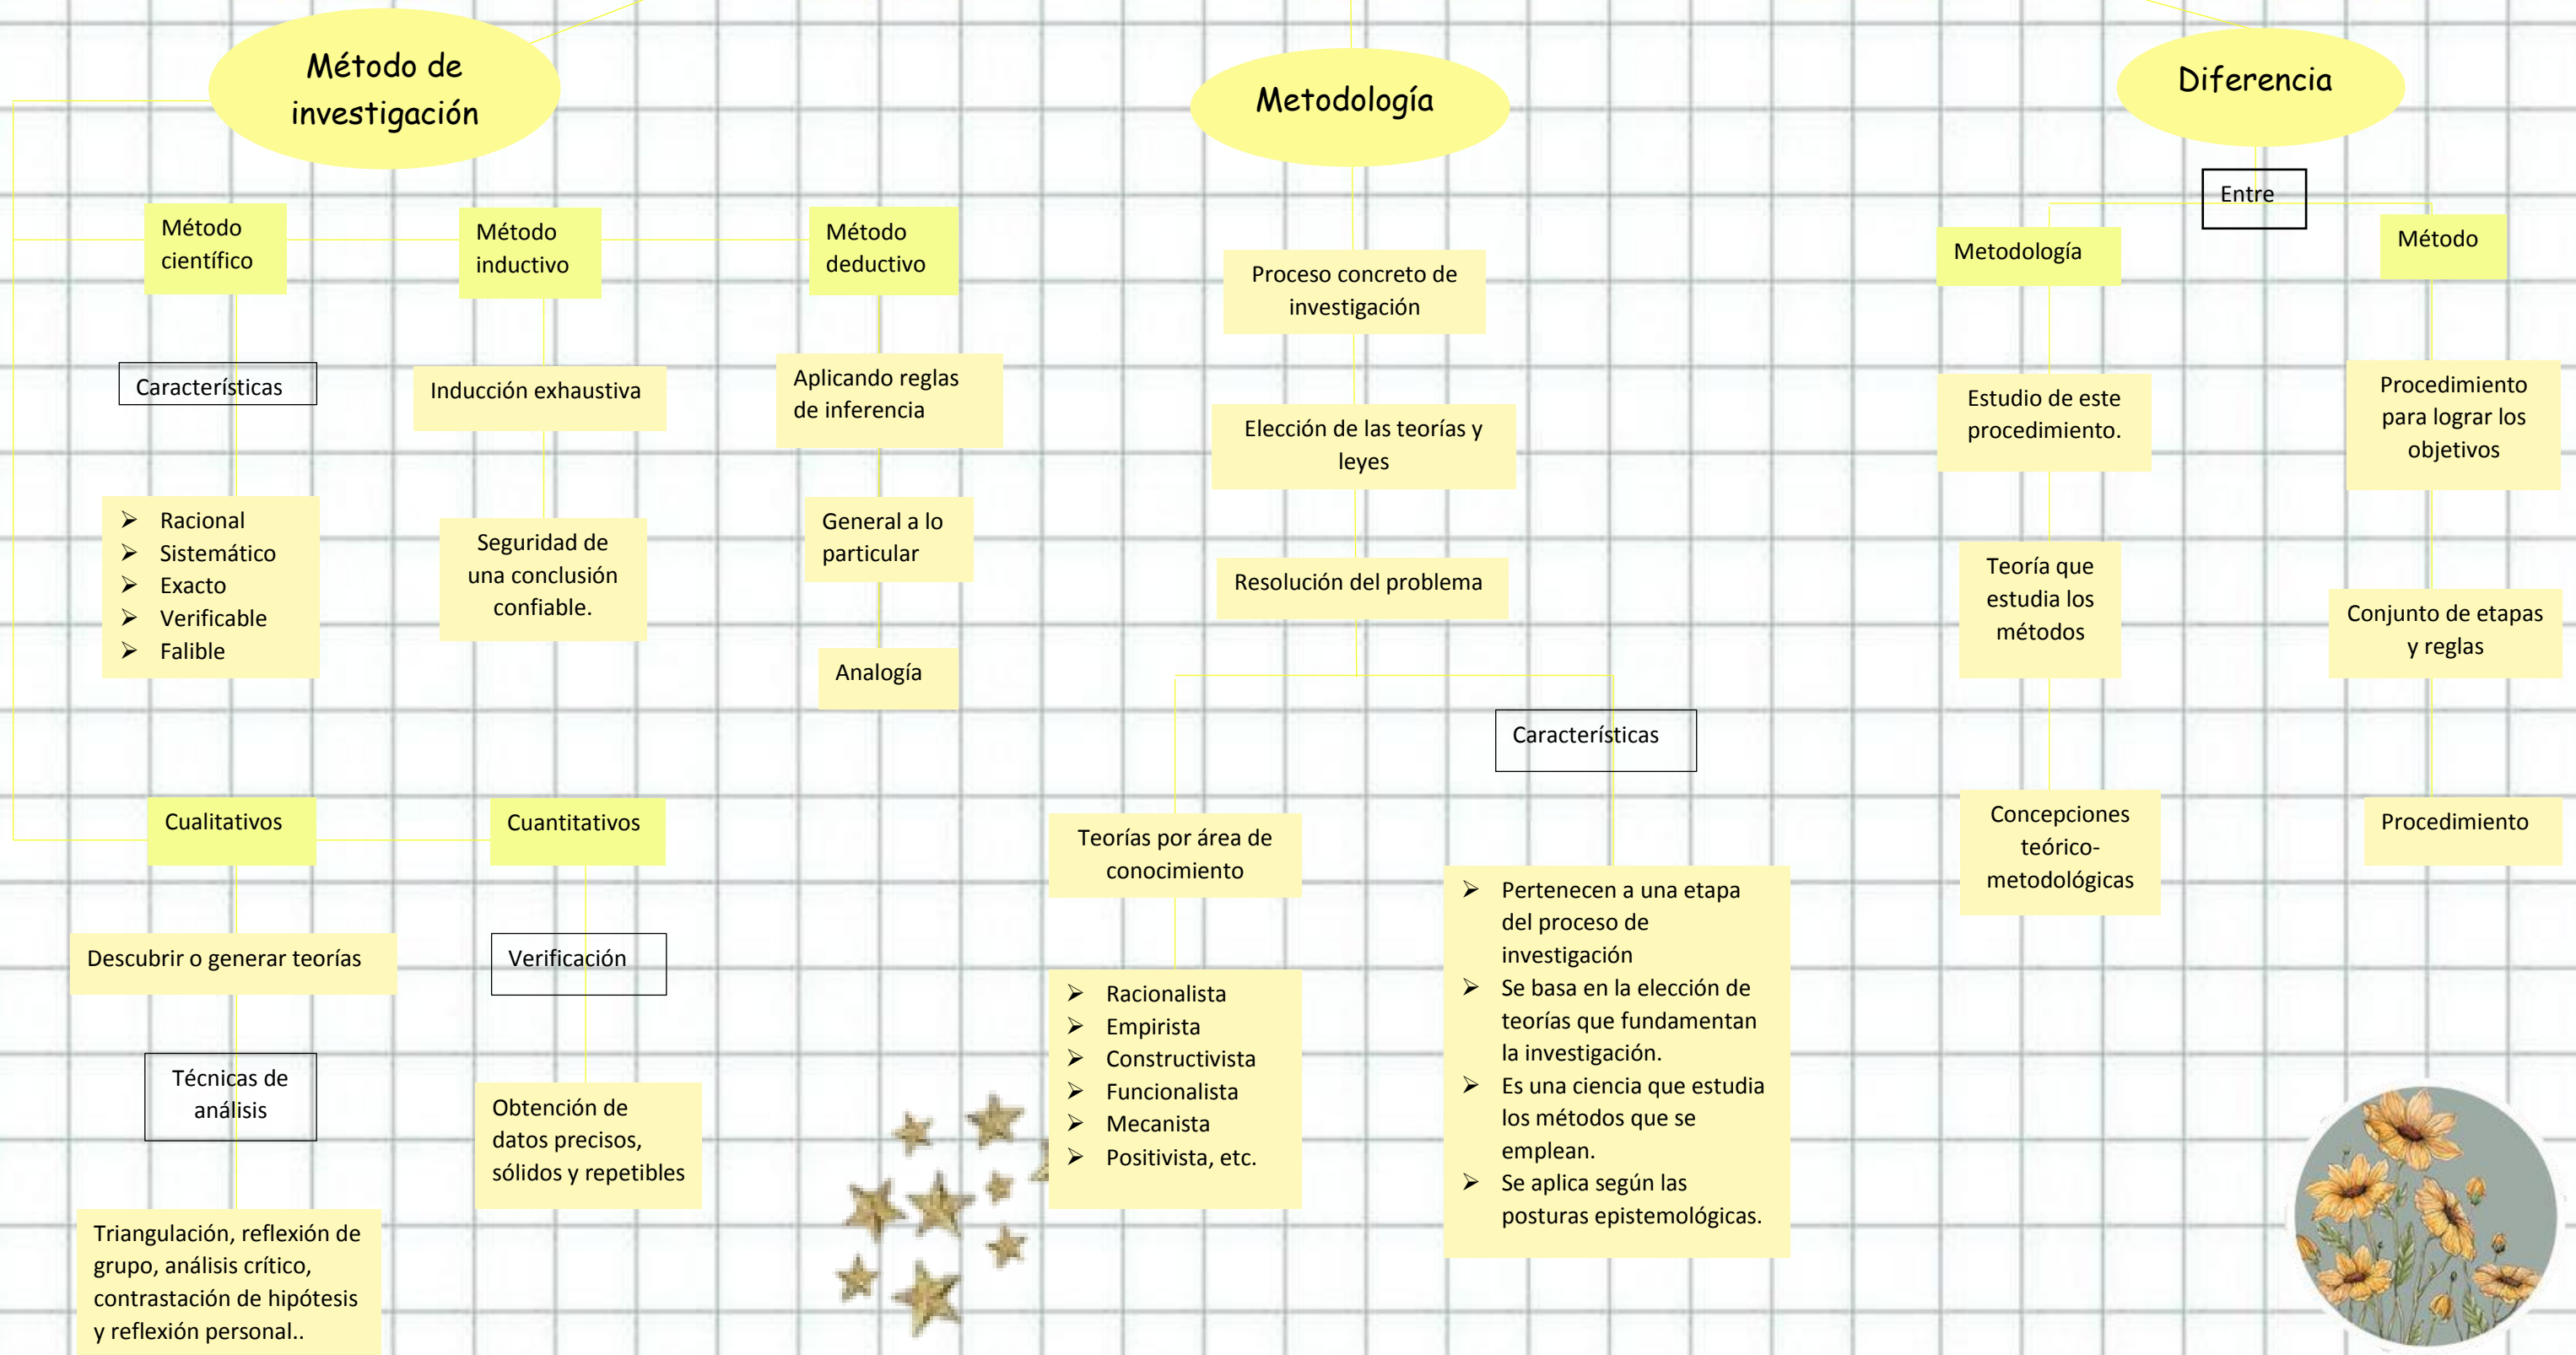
Método de investigación

Método científico

Características

- Racional
- Sistemático
- Exacto
- Verificable
- Falible

Método inductivo

Inducción exhaustiva

Seguridad de una conclusión confiable.

Método deductivo

Aplicando reglas de inferencia

General a lo particular

Analogía

Cualitativos

Descubrir o generar teorías

Técnicas de análisis

Triangulación, reflexión de grupo, análisis crítico, contrastación de hipótesis y reflexión personal..

Cuantitativos

Verificación

Obtención de datos precisos, sólidos y repetibles

Metodología

Proceso concreto de investigación

Elección de las teorías y leyes

Resolución del problema

Teorías por área de conocimiento

- Racionalista
- Empirista
- Constructivista
- Funcionalista
- Mecanista
- Positivista, etc.

Características

- Pertenecen a una etapa del proceso de investigación
- Se basa en la elección de teorías que fundamentan la investigación.
- Es una ciencia que estudia los métodos que se emplean.
- Se aplica según las posturas epistemológicas.

Diferencia

Entre

Metodología

Estudio de este procedimiento.

Teoría que estudia los métodos

Concepciones teórico-metodológicas

Método

Procedimiento para lograr los objetivos

Conjunto de etapas y reglas

Procedimiento